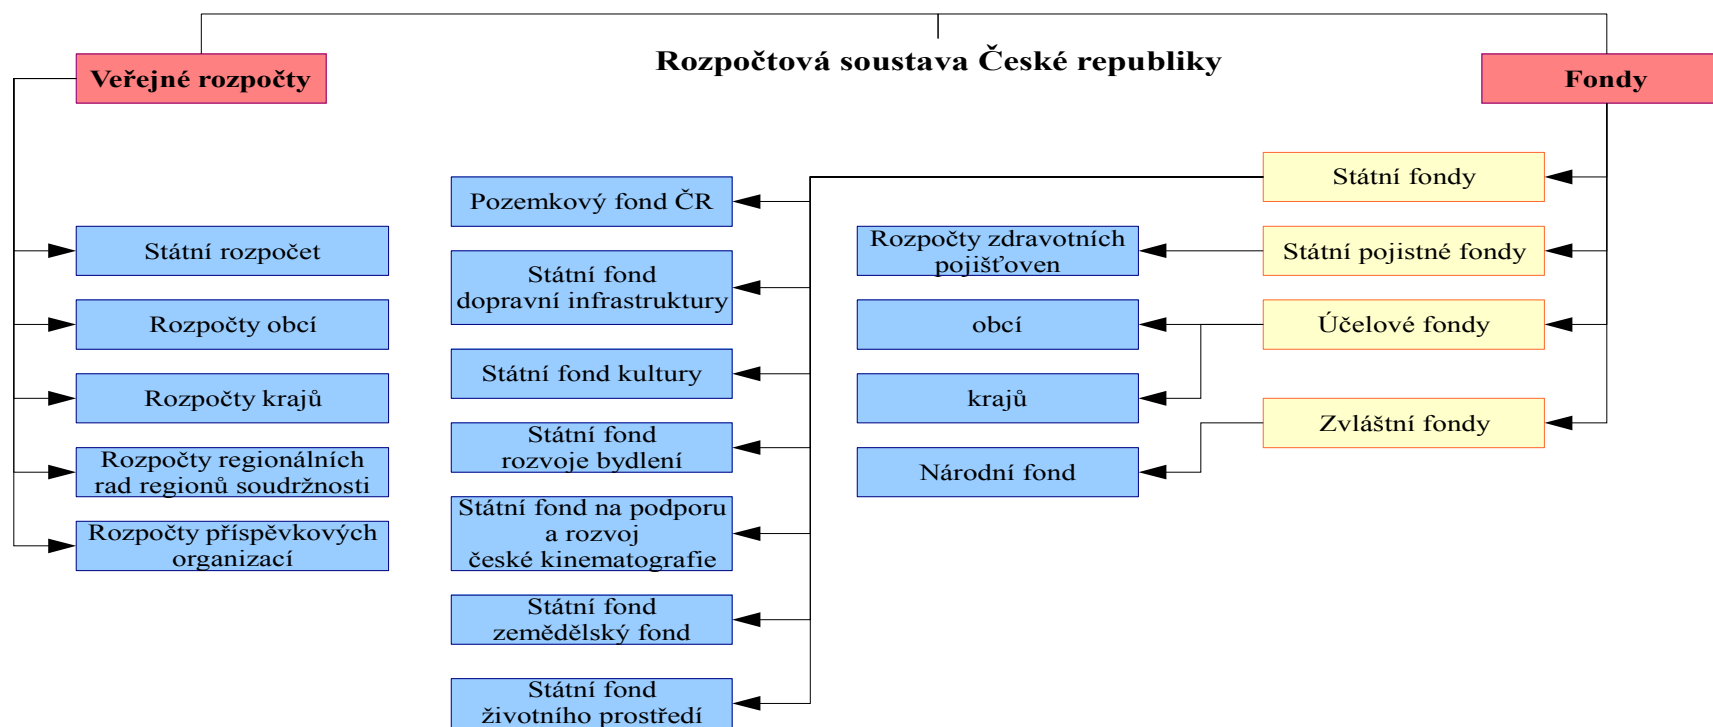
Rozpočtová soustava České republiky

Veřejné rozpočty

Státní rozpočet

Rozpočty obcí

Rozpočty krajů

Rozpočty regionálních rad regionů soudržnosti

Rozpočty příspěvkových organizací

Fondy

Státní fondy

Státní pojistné fondy

Účelové fondy

Zvláštní fondy

Pozemkový fond ČR

Státní fond dopravní infrastruktury

Státní fond kultury

Státní fond rozvoje bydlení

Státní fond na podporu a rozvoj české kinematografie

Státní fond zemědělský fond

Státní fond životního prostředí

Rozpočty zdravotních pojišťoven

obcí

krajů

Národní fond